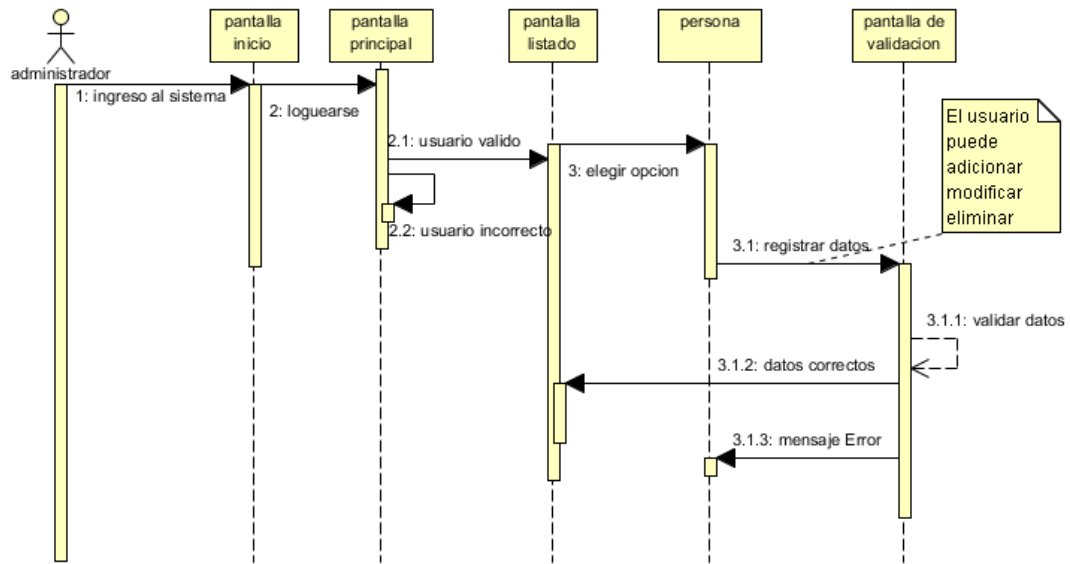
administrador

pantalla inicio

pantalla principal

pantalla listado

persona

pantalla de validacion

El usuario puede adicionar modificar eliminar

1: ingreso al sistema

2: loguearse

2.1: usuario valido

3: elegir opcion

2.2: usuario incorrecto

3.1: registrar datos

3.1.1: validar datos

3.1.2: datos correctos

3.1.3: mensaje Error